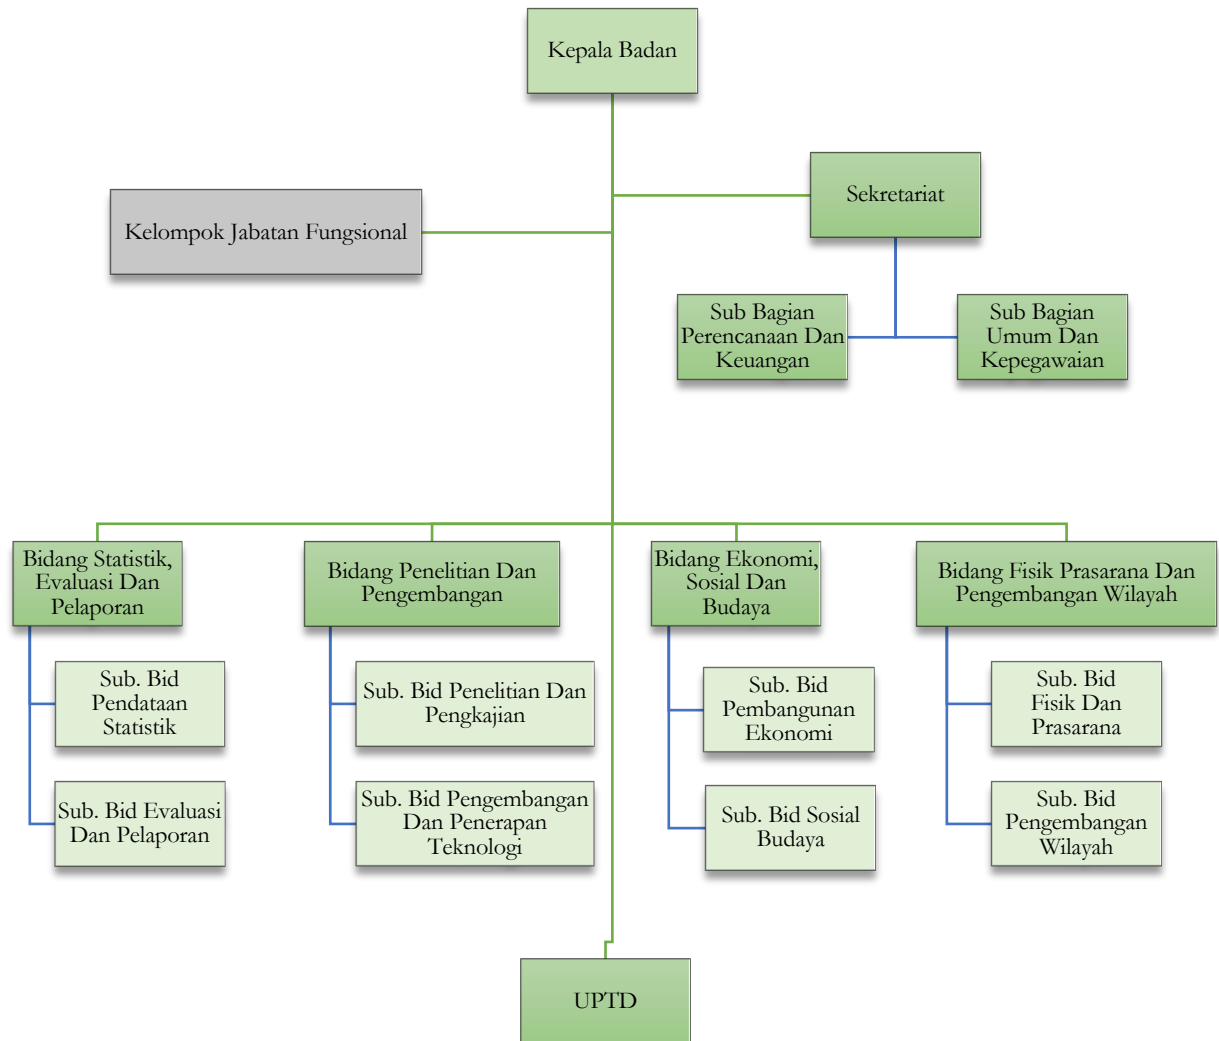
Kepala Badan

Kelompok Jabatan Fungsional

Sekretariat

Sub Bagian Perencanaan Dan Keuangan

Sub Bagian Umum Dan Kepegawaian

Bidang Statistik, Evaluasi Dan Pelaporan

Sub. Bid Pendataan Statistik

Sub. Bid Evaluasi Dan Pelaporan

Bidang Penelitian Dan Pengembangan

Sub. Bid Penelitian Dan Pengkajian

Sub. Bid Pengembangan Dan Penerapan Teknologi

Bidang Ekonomi, Sosial Dan Budaya

Sub. Bid Pembangunan Ekonomi

Sub. Bid Sosial Budaya

Bidang Fisik Prasarana Dan Pengembangan Wilayah

Sub. Bid Fisik Dan Prasarana

Sub. Bid Pengembangan Wilayah

UPTD